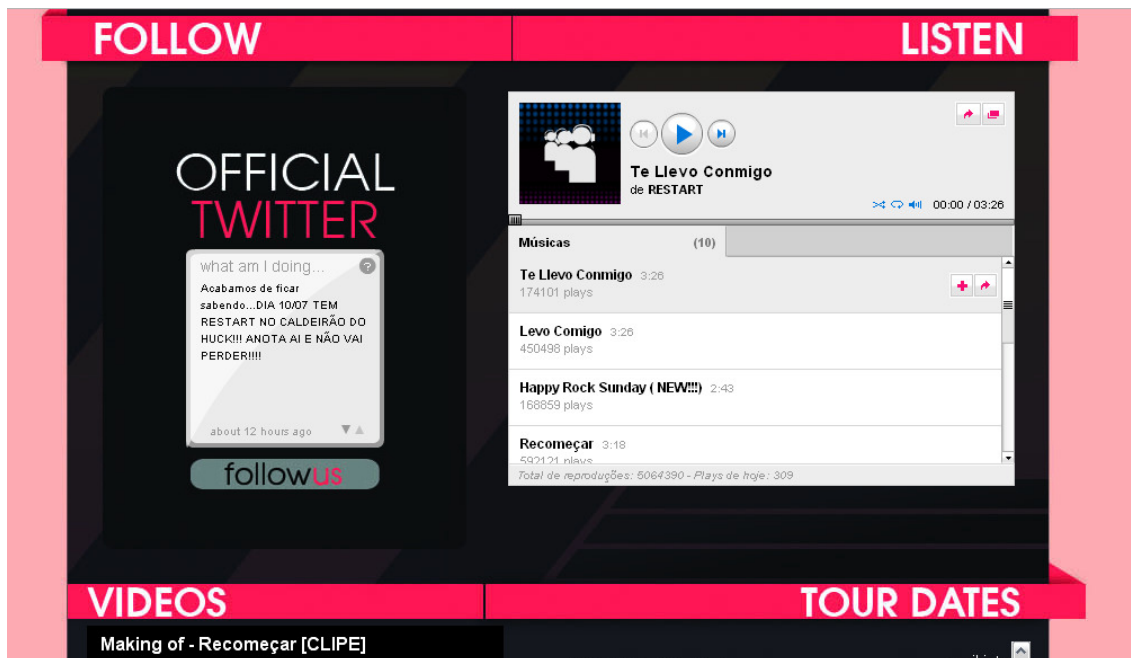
FOLLOW

LISTEN

OFFICIAL
TWITTER

what am I doing...
Acabamos de ficar sabendo...DIA 10/07 TEM RESTART NO CALDEIRÃO DO HUCK!!! ANOTA AI E NÃO VAI PERDER!!!!

about 12 hours ago

followus

Te Llevo Conmigo
de RESTART
00:00 / 03:26

Músicas (10)

Te Llevo Conmigo 3:26
174101 plays

Levo Comigo 3:26
450498 plays

Happy Rock Sunday ( NEW!!!) 2:43
168859 plays

Recomeçar 3:18
592121 plays

Total de reproduções: 5064390 - Plays de hoje: 309

VIDEOS

TOUR DATES

Making of - Recomeçar [CLIPE]

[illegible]